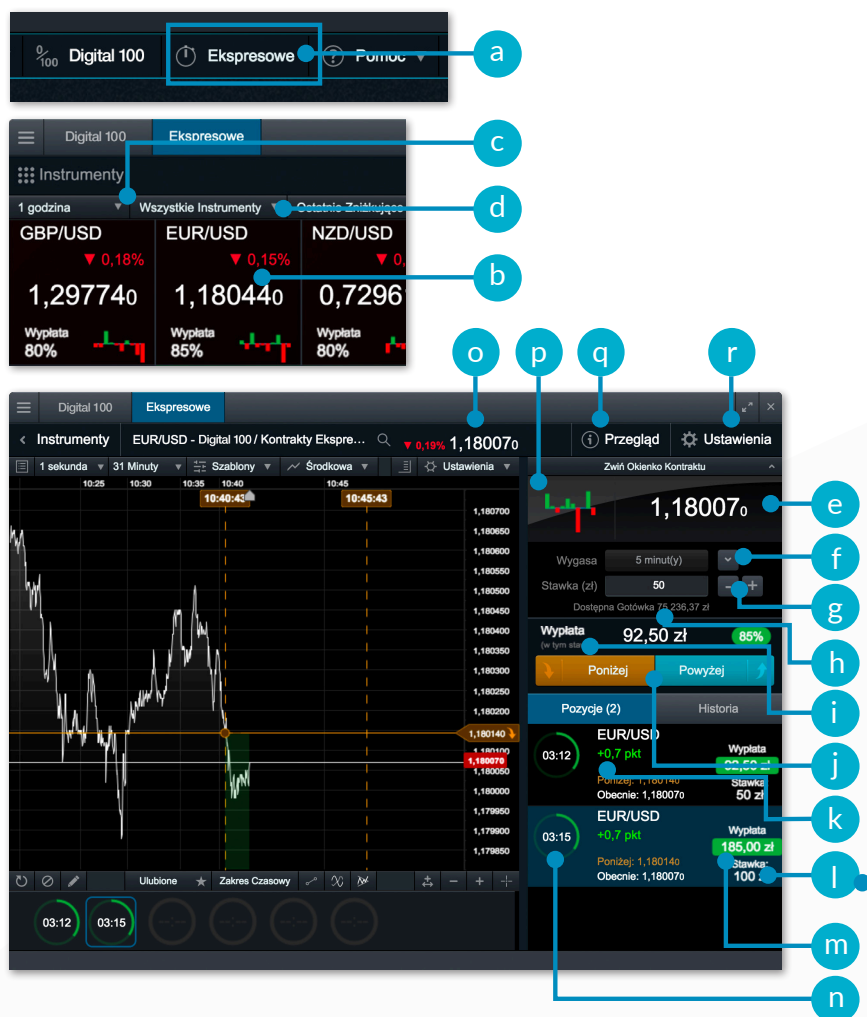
$\frac{0}{100}$ Digital 100 | Ekspresowe | Pomoc

a

Digital 100 | Ekspresowe

Instrumenty

1 godzina | Wszystkie Instrumenty | Ostatnio Zmieniające

c

d

GBP/USD ▼ 0,18% 1,297740 Wypłata 80%

EUR/USD ▼ 0,15% 1,180440 Wypłata 85%

NZD/USD ▼ 0, 0,7296 Wypłata 80%

b

o p q r

Digital 100 | Ekspresowe

Instrumenty | EUR/USD - Digital 100 / Kontrakty Ekspre... ▼ 0,19% 1,180070 | Przegląd | Ustawienia

1 sekunda | 31 Minuty | Szablony | Środkowa | Ustawienia

10:25 10:30 10:35 10:40 10:45

10:40:43 10:45:43

1,180700 1,180650 1,180600 1,180550 1,180500 1,180450 1,180400 1,180350 1,180300 1,180250 1,180200 1,180150 1,180140 1,180100 1,180070 1,180000 1,179950 1,179900 1,179850

Zwiń Okienko Kontraktu

1,180070

e

Wygasa 5 minut(y)

f

Stawka (zł) 50

g

Dostępna Gotówka 75 236,37 zł

Wypłata (w tym stawka) 92,50 zł 85%

h

Poniżej | Powyżej

i

Pozycje (2) | Historia

03:12 EUR/USD +0,7 pkt Wypłata 92,50 zł Poniżej: 1,180140 Obecnie: 1,180070 Stawka 50 zł

j

k

03:15 EUR/USD +0,7 pkt Wypłata 185,00 zł Poniżej: 1,180140 Obecnie: 1,180070 Stawka 100 zł

l

Ulubione | Zakres Czasowy

03:12 03:15

m

n